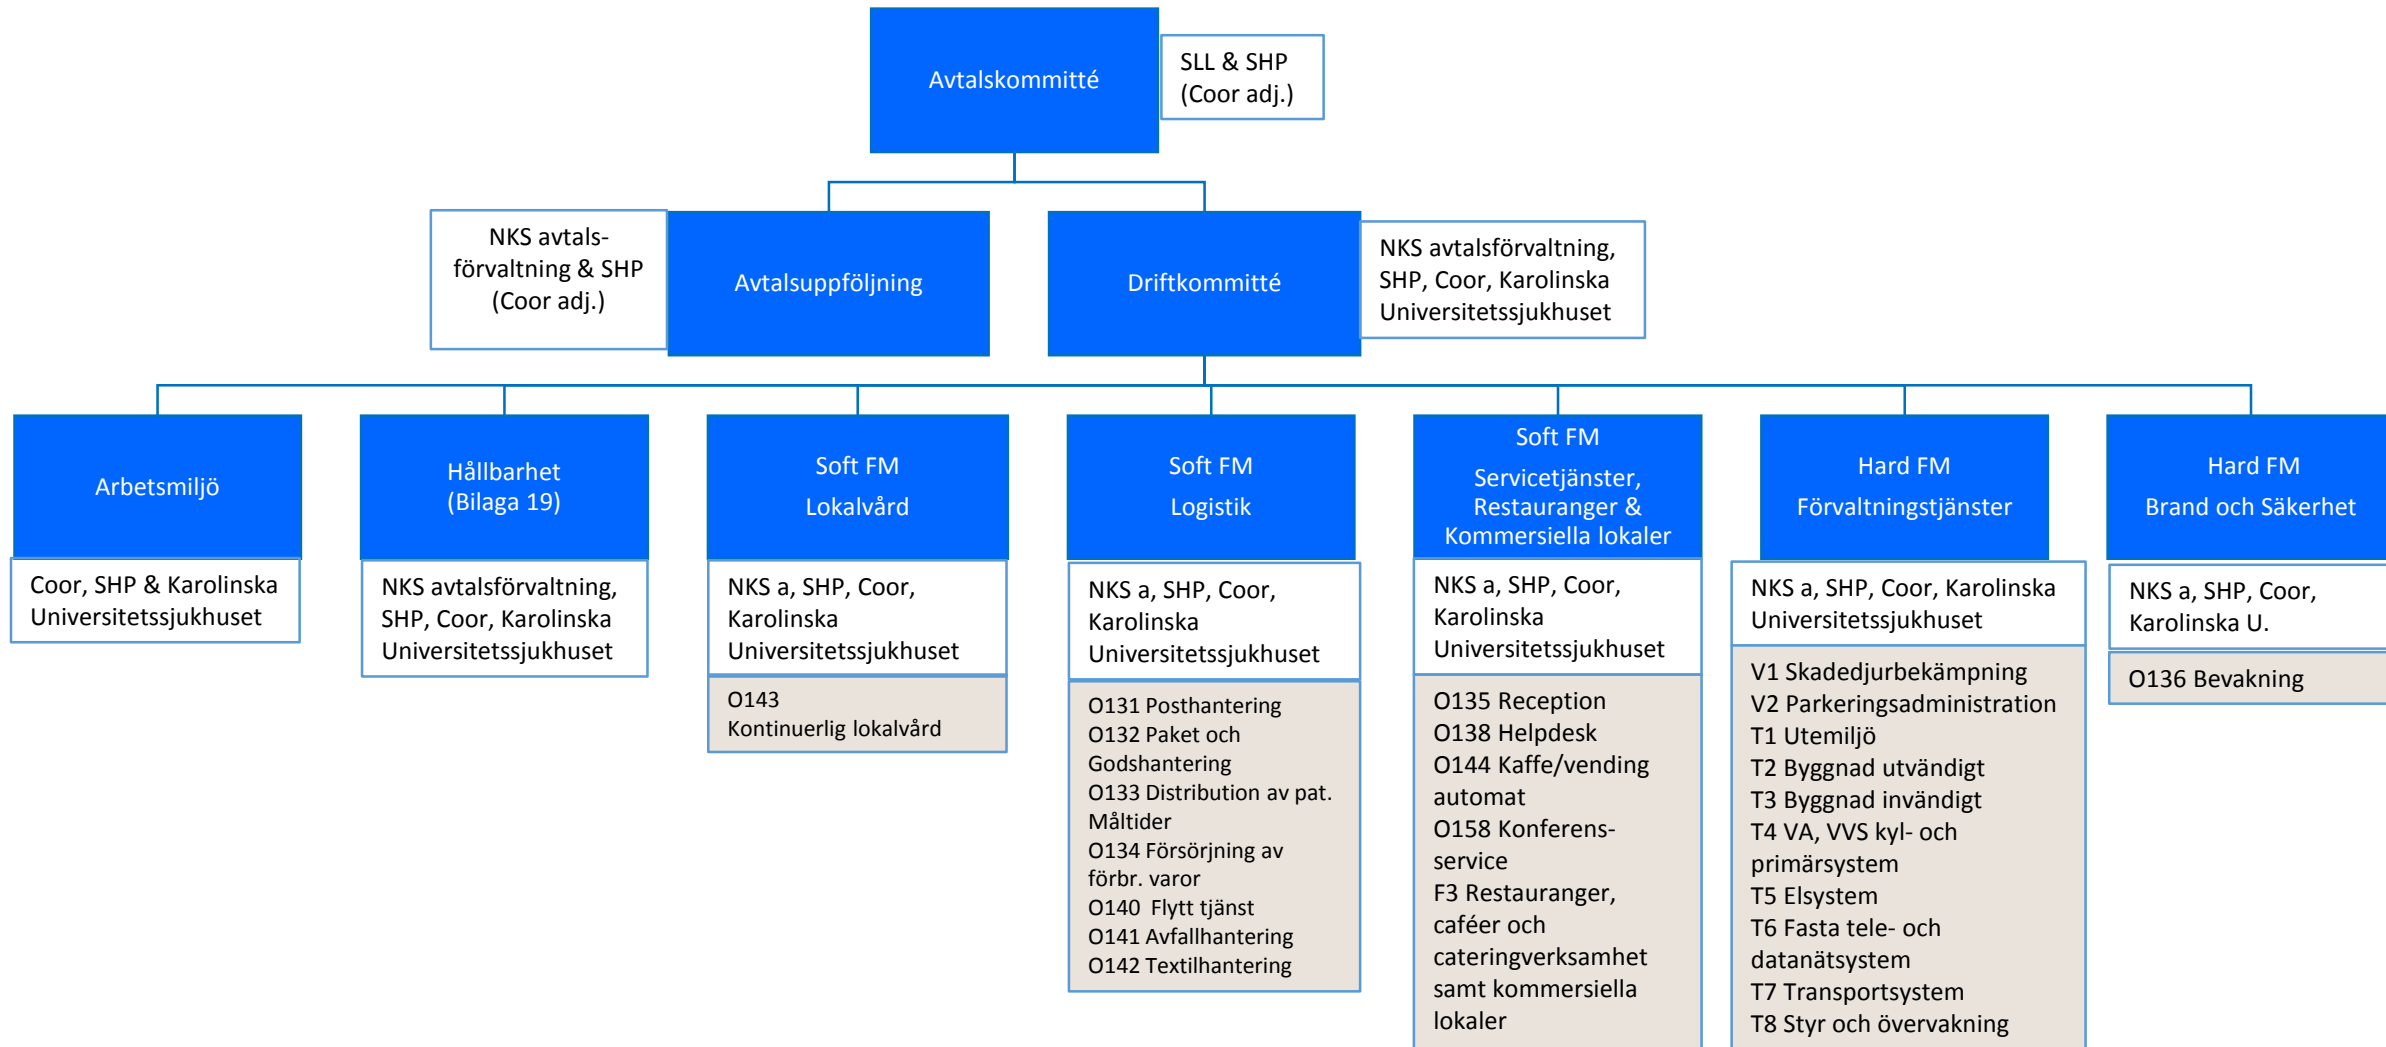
Avtalskommitté

SLL & SHP
(Coor adj.)

NKS avtalsförvaltning & SHP
(Coor adj.)

Avtalsuppföljning

Driftkommitté

NKS avtalsförvaltning, SHP, Coor, Karolinska Universitetssjukhuset

Arbetsmiljö

Coor, SHP & Karolinska Universitetssjukhuset

Hållbarhet
(Bilaga 19)

NKS avtalsförvaltning, SHP, Coor, Karolinska Universitetssjukhuset

Soft FM
Lokalvård

NKS a, SHP, Coor, Karolinska Universitetssjukhuset

O143
Kontinuerlig lokalvård

Soft FM
Logistik

NKS a, SHP, Coor, Karolinska Universitetssjukhuset

O131 Posthantering
O132 Paket och Godshantering
O133 Distribution av pat. Måltider
O134 Försörjning av förbr. varor
O140 Flytt tjänst
O141 Avfallhantering
O142 Textilhantering

Soft FM
Servicetjänster, Restauranger & Kommersiella lokaler

NKS a, SHP, Coor, Karolinska Universitetssjukhuset

O135 Reception
O138 Helpdesk
O144 Kaffe/vending automat
O158 Konferens-service
F3 Restauranger, caféer och cateringverksamhet samt kommersiella lokaler

Hard FM
Förvaltningstjänster

NKS a, SHP, Coor, Karolinska Universitetssjukhuset

V1 Skadedjurbekämpning
V2 Parkeringsadministration
T1 Utemiljö
T2 Byggnad utvändigt
T3 Byggnad invändigt
T4 VA, VVS kyl- och primärsystem
T5 Elsystem
T6 Fasta tele- och datanätsystem
T7 Transportsystem
T8 Styr och övervakning

Hard FM
Brand och Säkerhet

NKS a, SHP, Coor, Karolinska U.

O136 Bevakning